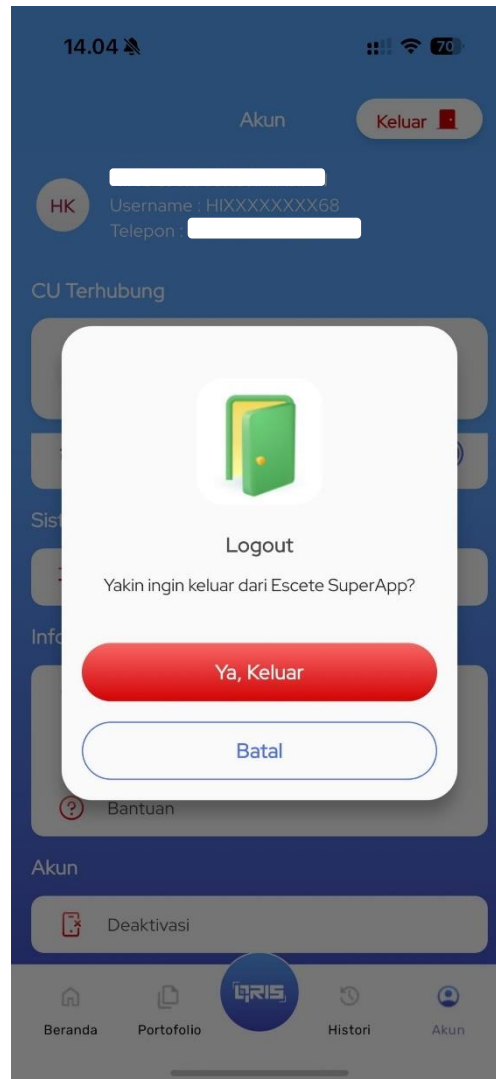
14.04

70

Akun

Keluar

HK

Username : HIXXXXXXXX68

Telepon :

CU Terhubung

Sist

Info

Logout

Yakin ingin keluar dari Escete SuperApp?

Ya, Keluar

Batal

Bantuan

Akun

Deaktivasi

Beranda

Portofolio

QRIS

Histori

Akun